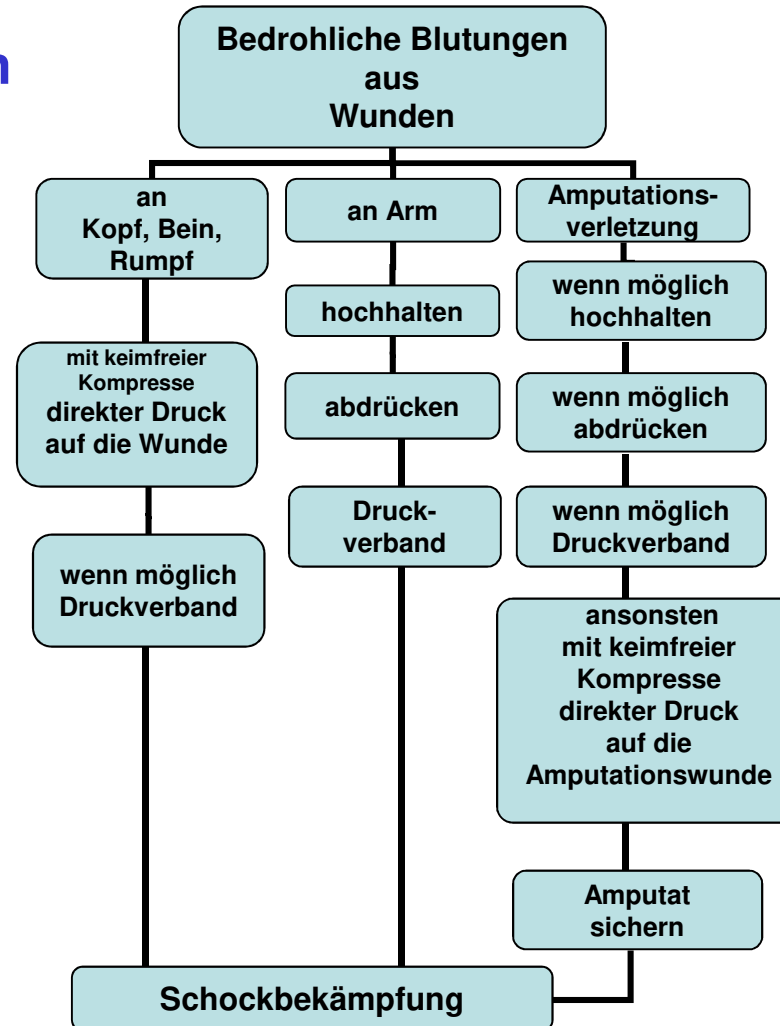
n

Bedrohliche Blutungen aus Wunden

an Kopf, Bein, Rumpf

mit keimfreier Kompresse direkter Druck auf die Wunde

wenn möglich Druckverband

an Arm

hochhalten

abdrücken

Druckverband

Amputationsverletzung

wenn möglich hochhalten

wenn möglich abdrücken

wenn möglich Druckverband

ansonsten mit keimfreier Kompresse direkter Druck auf die Amputationswunde

Amputat sichern

Schockbekämpfung